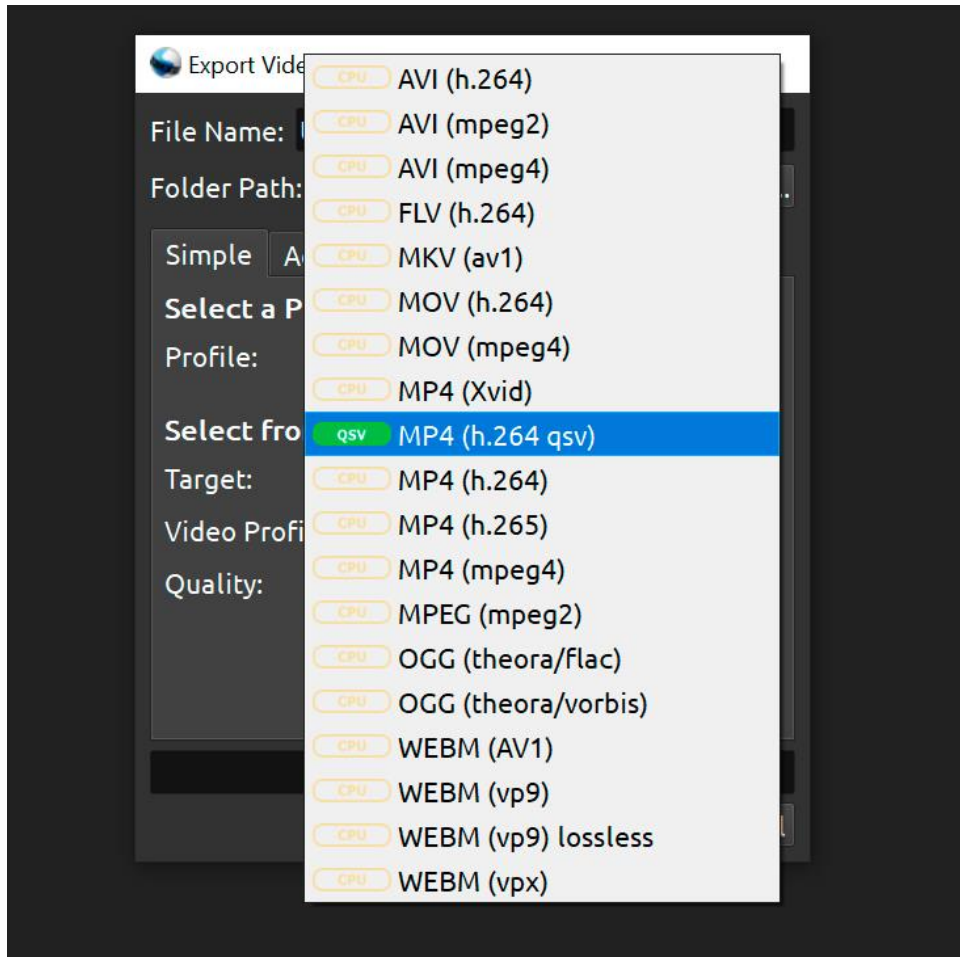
Export Vide

File Name:

Folder Path:

Simple

Select a P

Profile:

Select fro

Target:

Video Profi

Quality:

CPU AVI (h.264)
CPU AVI (mpeg2)
CPU AVI (mpeg4)
CPU FLV (h.264)
CPU MKV (av1)
CPU MOV (h.264)
CPU MOV (mpeg4)
CPU MP4 (Xvid)
QSV MP4 (h.264 qsv)
CPU MP4 (h.264)
CPU MP4 (h.265)
CPU MP4 (mpeg4)
CPU MPEG (mpeg2)
CPU OGG (theora/flac)
CPU OGG (theora/vorbis)
CPU WEBM (AV1)
CPU WEBM (vp9)
CPU WEBM (vp9) lossless
CPU WEBM (vpx)